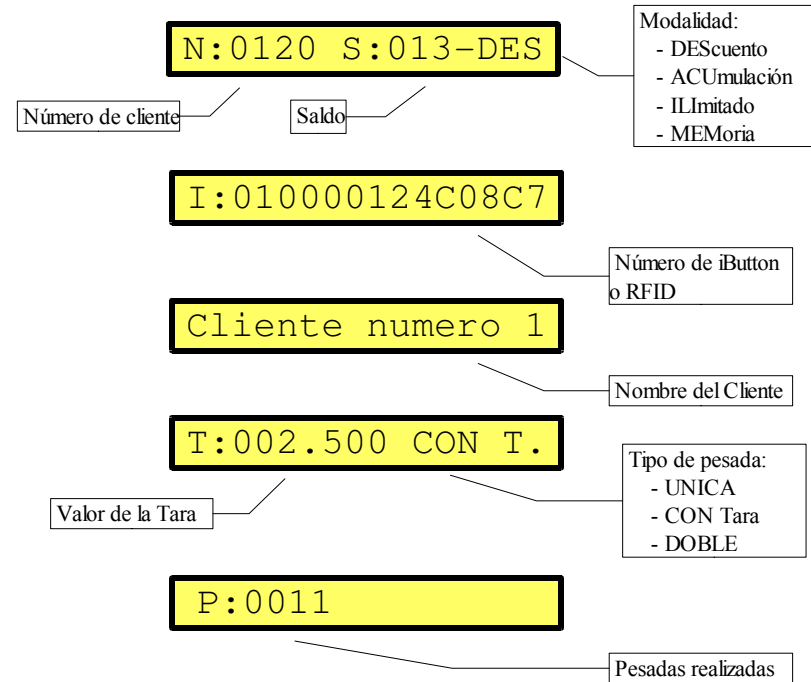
N:0120 S:013-DES

Modalidad:
- DEScuento
- ACUmulación
- ILImitado
- MEMoria

Número de cliente

Saldo

I:010000124C08C7

Número de iButton o RFID

Cliente numero 1

Nombre del Cliente

T:002.500 CON T.

Tipo de pesada:
- UNICA
- CON Tara
- DOBLE

Valor de la Tara

P:0011

Pesadas realizadas